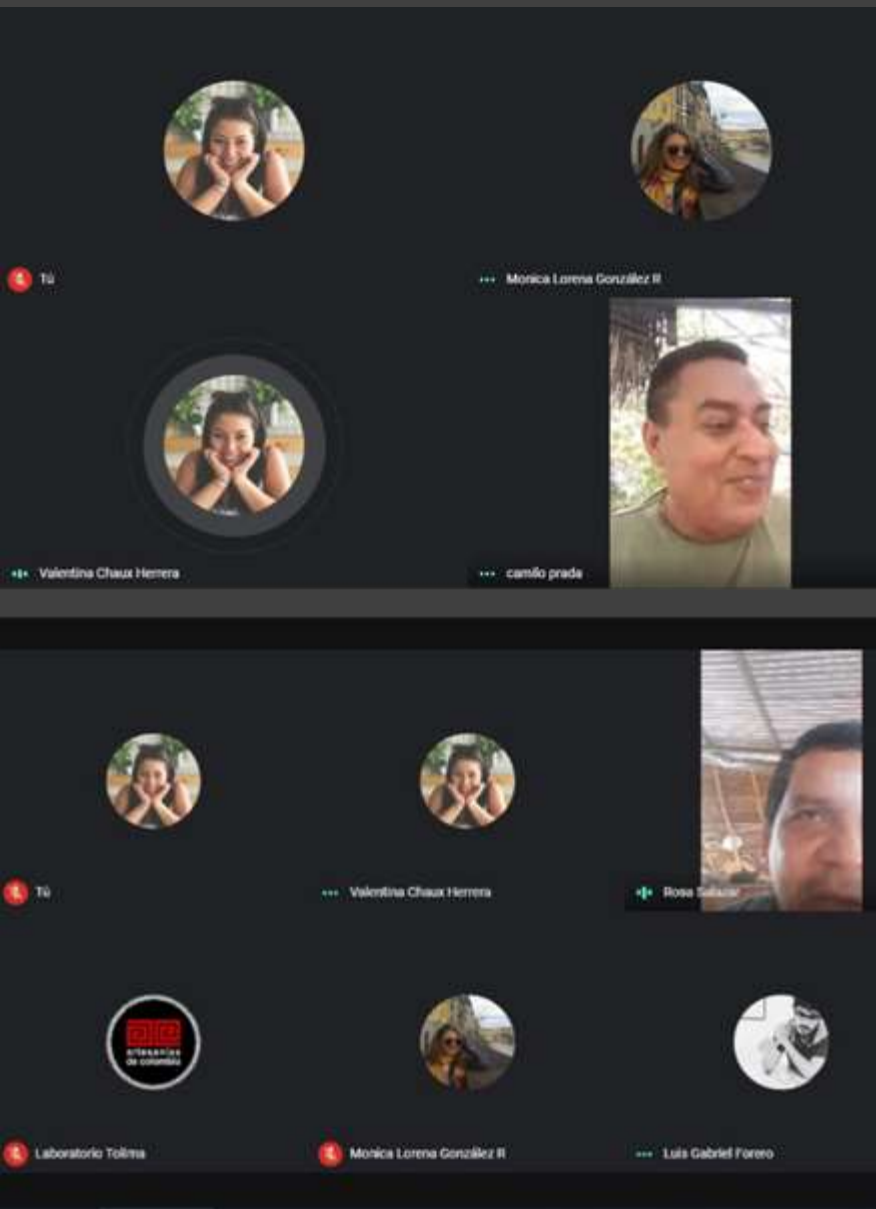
Tú

Monica Lorena González R

Valentina Chaux Herrera

camilo prada

Tú

Valentina Chaux Herrera

Rosa Salazar

artesanías de colombia

Laboratorio Tolima

Monica Lorena González R

Luis Gabriel Forero